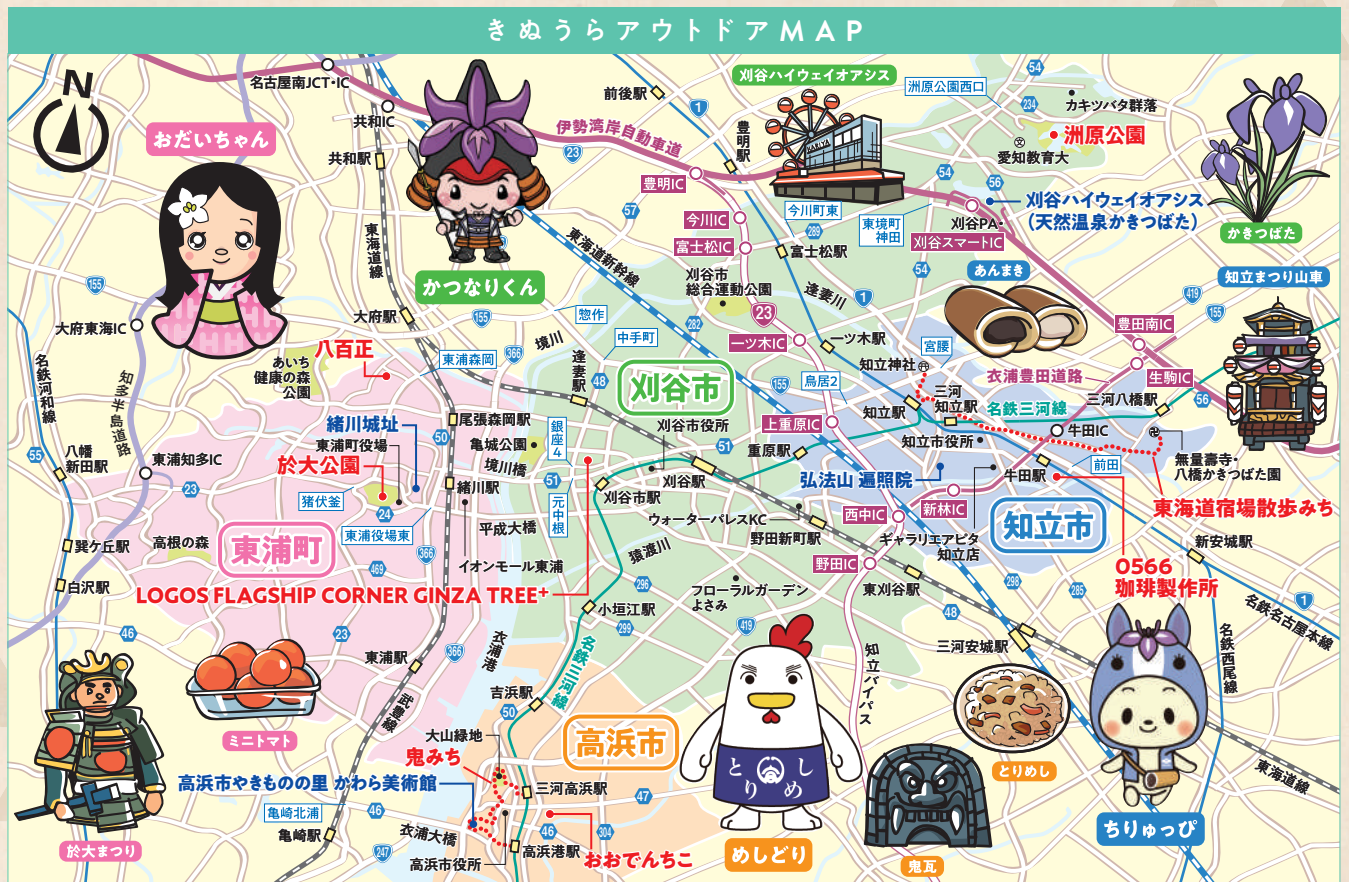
きぬうらアウトドアMAP

N

おだいちゃん

名古屋南JCT・IC
共和IC
共和駅
東海道線
大府東海IC
大府駅
名鉄河和線
知多半島道路
八幡新田駅
東浦知多IC
巽ケ丘駅
白沢駅
高根の森
あいち健康の森公園
八百正
緒川城址
東浦町役場
於大公園
猪伏釜
東浦役場東
東浦町
LOGOS FLAGSHIP CORNER GINZA TREE⁺
ミニトマト
東浦駅
亀崎北浦
亀崎駅
於大まつり

かつなりくん
東海道新幹線
東浦森岡
尾張森岡駅
亀城公園
境川橋
緒川駅
平成大橋
イオンモール東浦
小垣江駅
衣浦港
武豊線
吉浜駅
大山緑地
鬼みち
高浜市やきものの里 かわら美術館
三河高浜駅
衣浦大橋
高浜市役所
高浜港駅
おおでんちこ
高浜市
名鉄三河線
めしどり
とりめし

前後駅
伊勢湾岸自動車道
豊明駅
豊明IC
今川IC
富士松IC
刈谷市総合運動公園
境川
惣作
中手町
逢妻駅
刈谷市
刈谷市役所
銀座4
元中根
刈谷市駅
刈谷駅
ウォーターパレスKC
野田新町駅
猿渡川
フローラルガーデンよさみ
刈谷ハイウェイオアシス
今川町東
富士松駅
逢妻川
一ツ木IC
一ツ木駅
鳥居2
上重原IC
重原駅
西中IC
野田IC
東刈谷駅
知立バイパス
三河安城駅
鬼瓦

洲原公園西口
カキツバタ群落
洲原公園
愛知教育大
刈谷ハイウェイオアシス（天然温泉かきつばた）
かきつばた
東境町神田
刈谷PA
刈谷スマートIC
あんまき
知立まつり山車
豊田南IC
衣浦豊田道路
生駒IC
宮腰
知立神社
三河知立駅
名鉄三河線
三河八橋駅
知立駅
牛田IC
知立市役所
牛田駅
前田
無量壽寺・八橋かきつばた園
東海道宿場散歩みち
弘法山 遍照院
新林IC
ギャラリエアピタ知立店
知立市
0566珈琲製作所
新安城駅
名鉄名古屋本線
名鉄西尾線
東海道線
ちりゅっぴ